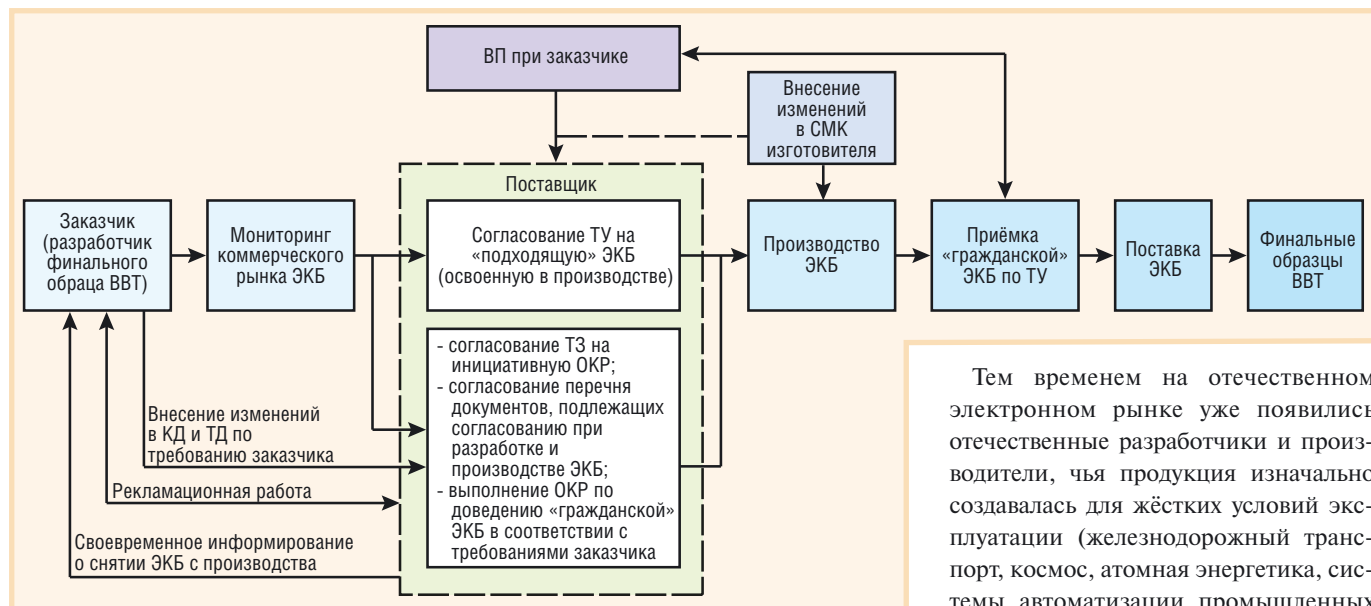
ВП при заказчике

Внесение изменений в СМК изготовителя

Поставщик

Заказчик (разработчик финального обраца ВВТ)

Мониторинг коммерческого рынка ЭКБ

Согласование ТУ на «подходящую» ЭКБ (освоенную в производстве)

Производство ЭКБ

Приёмка «гражданской» ЭКБ по ТУ

Поставка ЭКБ

Финальные образцы ВВТ

- согласование ТЗ на инициативную ОКР;
- согласование перечня документов, подлежащих согласованию при разработке и производстве ЭКБ;
- выполнение ОКР по доведению «гражданской» ЭКБ в соответствии с требованиями заказчика

Внесение изменений в КД и ТД по требованию заказчика

Рекламационная работа

Своевременное информирование о снятии ЭКБ с производства

Тем временем на отечественном электронном рынке уже появились отечественные разработчики и производители, чья продукция изначально создавалась для жёстких условий эксплуатации (железнодорожный транспорт, космос, атомная энергетика, системы автоматизации промышленных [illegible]